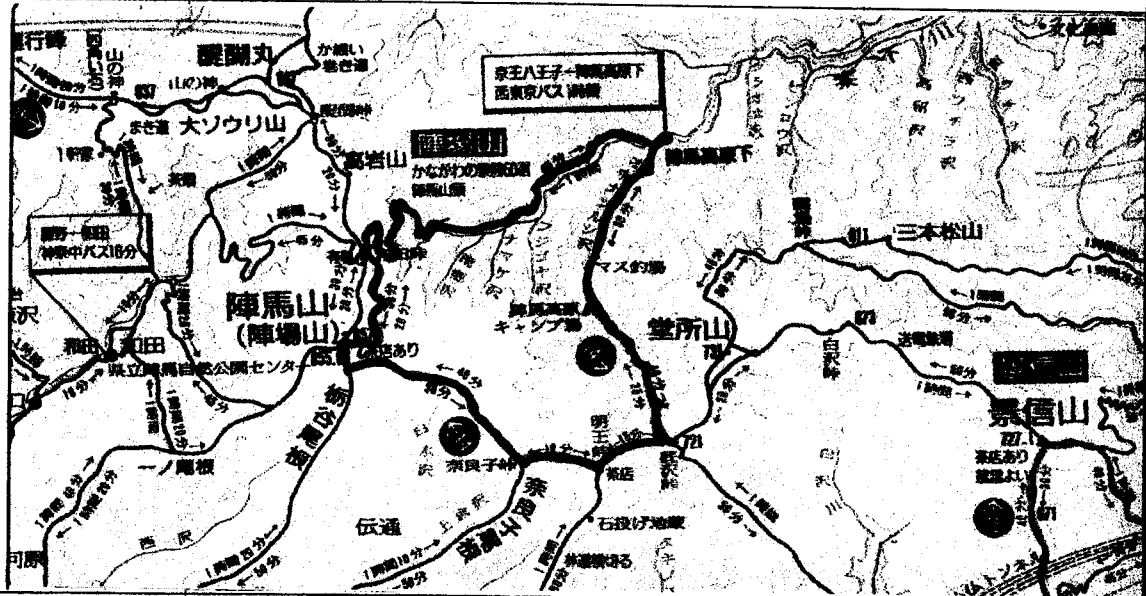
行峠
醍醐丸
か細い巻き道
大ゾウリ山
京王八王子→陣馬高原下
西東京バス 38分
陣馬高原下
かながわの景勝50選
陣馬山頂
三本松山
堂所山
陣馬山
(陣場山)
茶店あり
県立陣馬自然公園センター
陣馬高原キャンプ場
マズ釣場
和田
明王峠
奈良子峠
茶店
石投げ地蔵
伝通
一ノ尾根
景信山
茶店あり
眺望よい
藤野→和田
神奈中バス 18分
1時間
40分
30分
20分
15分